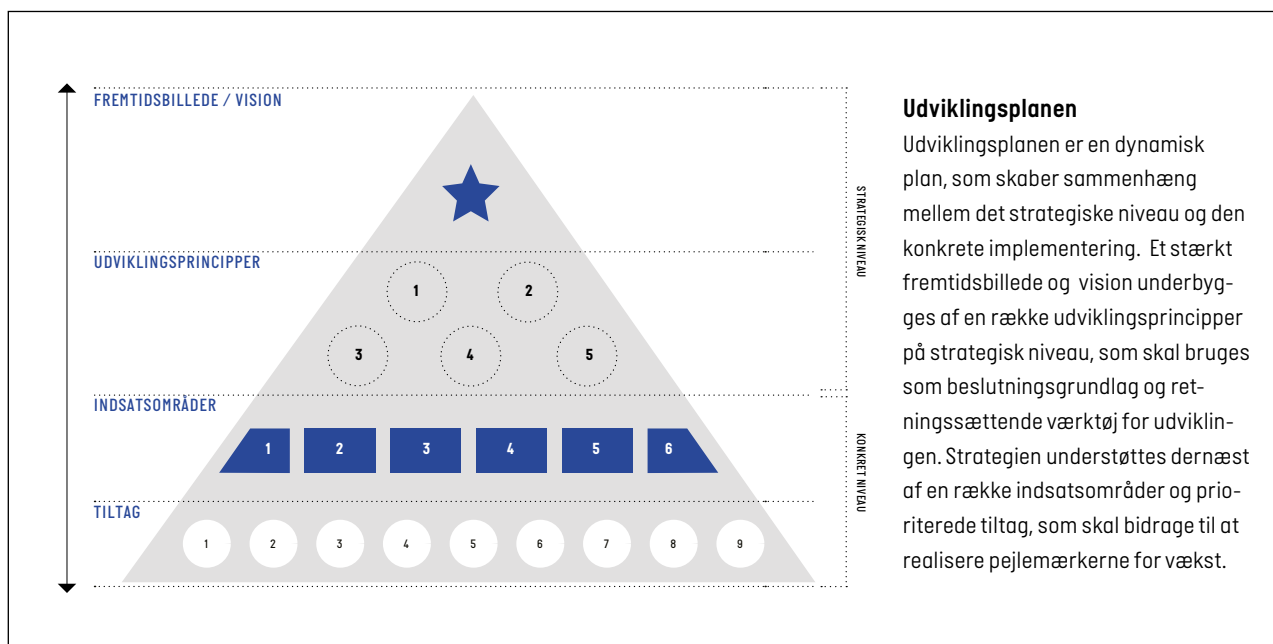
FREMTIDSBILLEDE / VISION

UDVIKLINGSPRINCIPPER

1 2

3 4 5

INDSATSOMRÅDER

1 2 3 4 5 6

TILTAG

1 2 3 4 5 6 7 8 9

STRATEGISK NIVEAU

KONKRET NIVEAU

**Udviklingsplanen**

Udviklingsplanen er en dynamisk plan, som skaber sammenhæng mellem det strategiske niveau og den konkrete implementering. Et stærkt fremtidsbillede og vision underbygges af en række udviklingsprincipper på strategisk niveau, som skal bruges som beslutningsgrundlag og retningssættende værktøj for udviklingen. Strategien understøttes dernæst af en række indsatsområder og prioriterede tiltag, som skal bidrage til at realisere pejlemærkerne for vækst.